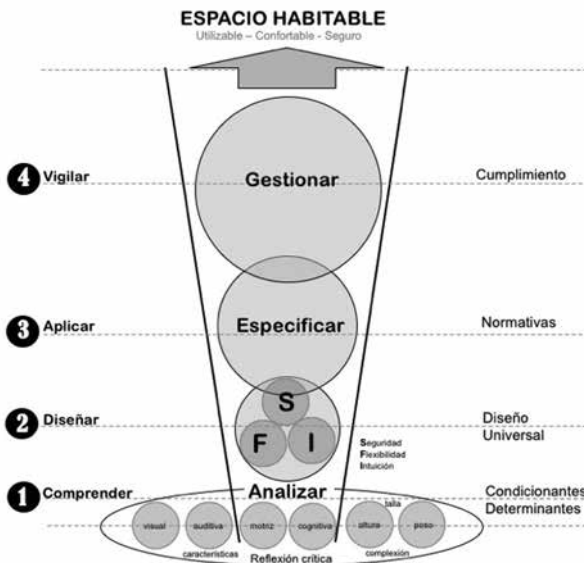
ESPACIO HABITABLE
Utilizable – Confortable - Seguro

4 Vigilar

Gestionar

Cumplimiento

3 Aplicar

Especificar

Normativas

2 Diseñar

S
F I

Diseño Universal

Seguridad
Flexibilidad
Intuición

1 Comprender

Analizar

Condicionantes
Determinantes

visual
auditiva
motriz
cognitiva
altura
talla
peso

características
Reflexión crítica
complexión